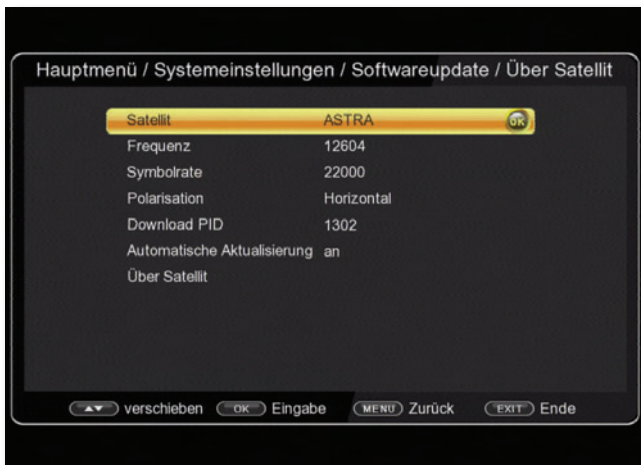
Hauptmenü / Systemeinstellungen / Softwareupdate / Über Satellit

| | |
|---|---|
| Satellit | ASTRA OK |
| Frequenz | 12604 |
| Symbolrate | 22000 |
| Polarisation | Horizontal |
| Download PID | 1302 |
| Automatische Aktualisierung | an |
| Über Satellit | |

▲▼ verschieben OK Eingabe MENU Zurück EXIT Ende